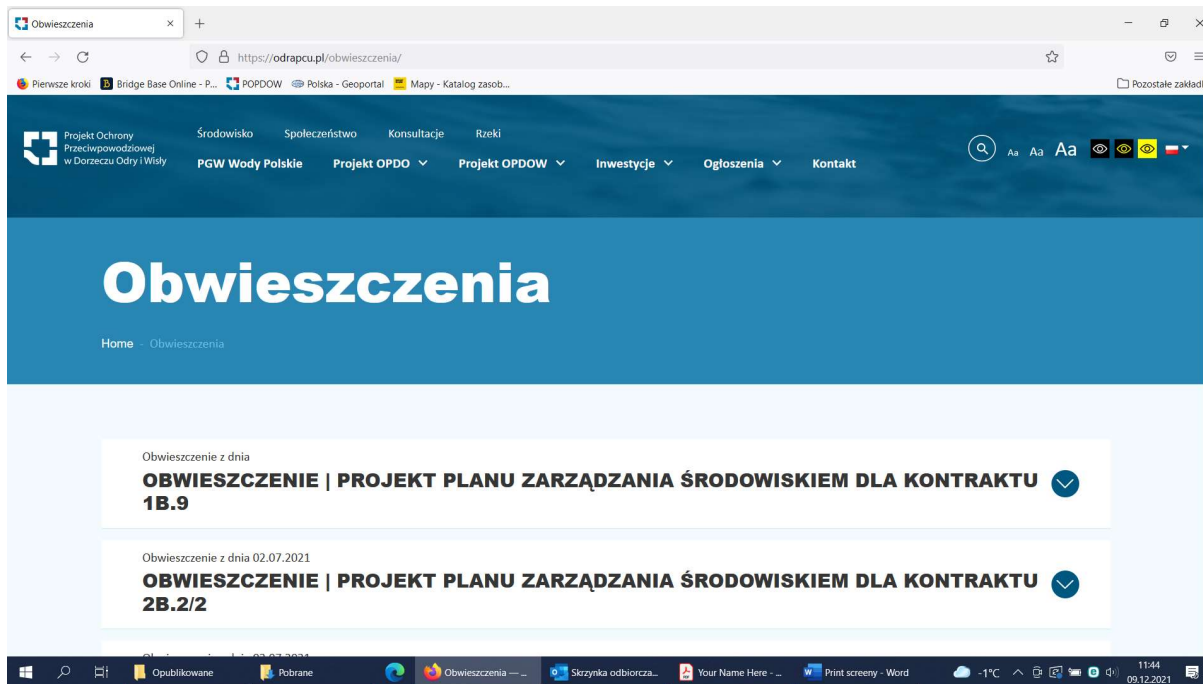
Obwieszczenia × +

https://odrapcu.pl/obwieszczenia/

Pierwsze kroki Bridge Base Online - P... POPDOW Polska - Geoportal Mapy - Katalog zasob... Pozostałe zakładki

Projekt Ochrony Przeciwpowodziowej w Dorzeczu Odry i Wisły

Środowisko Społeczeństwo Konsultacje Rzeki

PGW Wody Polskie Projekt OPDO Projekt OPDOW Inwestycje Ogłoszenia Kontakt

Aa Aa Aa

Obwieszczenia

Home - Obwieszczenia

Obwieszczenie z dnia

OBWIESZCZENIE | PROJEKT PLANU ZARZĄDZANIA ŚRODOWISKIEM DLA KONTRAKTU 1B.9

Obwieszczenie z dnia 02.07.2021

OBWIESZCZENIE | PROJEKT PLANU ZARZĄDZANIA ŚRODOWISKIEM DLA KONTRAKTU 2B.2/2

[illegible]

Opublikowane Pobrane Obwieszczenia — ... Skrzynka odbiorcza... Your Name Here - ... Print screeny - Word -1°C 11:44 09.12.2021